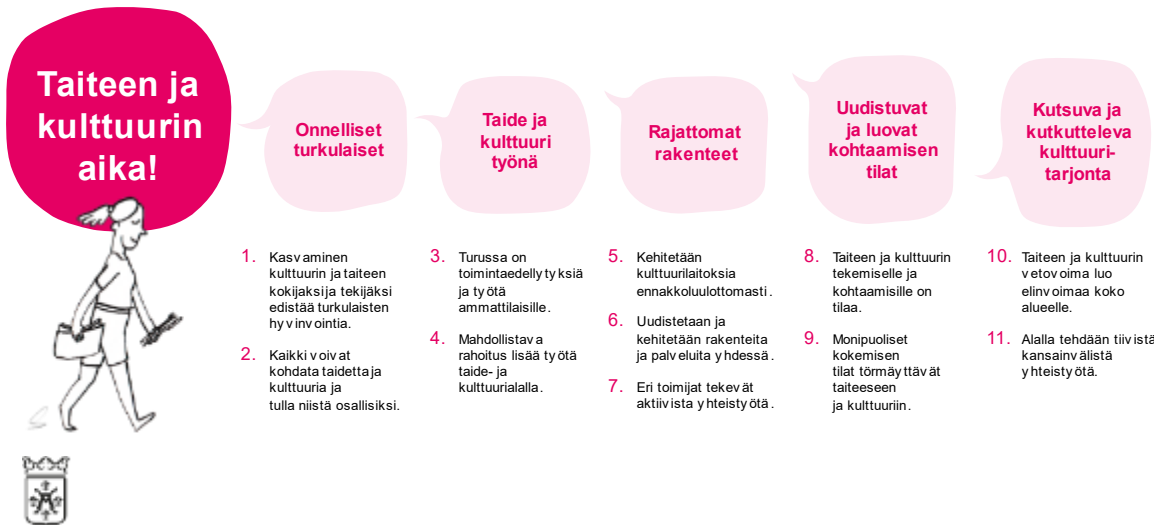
Taiteen ja kulttuurin aika!

Onnelliset turkulaiset

Taide ja kulttuuri työnä

Rajattomat rakenteet

Uudistuvat ja luovat kohtaamisen tilat

Kutsuva ja kutkutteleva kulttuuritarjonta

1. Kasvaminen kulttuurin ja taiteen kokijaksi ja tekijäksi edistää turkulaisten hyvinvointia.

2. Kaikki voivat kohdata taidetta ja kulttuuria ja tulla niistä osallisiksi.

3. Turussa on toimintaedellytyksiä ja työtä ammattilaisille.

4. Mahdollistava rahoitus lisää työtä taide- ja kulttuurialalla.

5. Kehitetään kulttuurilaitoksia ennakkoluulottomasti.

6. Uudistetaan ja kehitetään rakenteita ja palveluita yhdessä.

7. Eri toimijat tekevät aktiivista yhteistyötä.

8. Taiteen ja kulttuurin tekemiselle ja kohtaamisille on tilaa.

9. Monipuoliset kokemisen tilat törmäyttävät taiteeseen ja kulttuuriin.

10. Taiteen ja kulttuurin vetovoima luo elinvoimaa koko alueelle.

11. Alalla tehdään tiivistä kansainvälistä yhteistyötä.